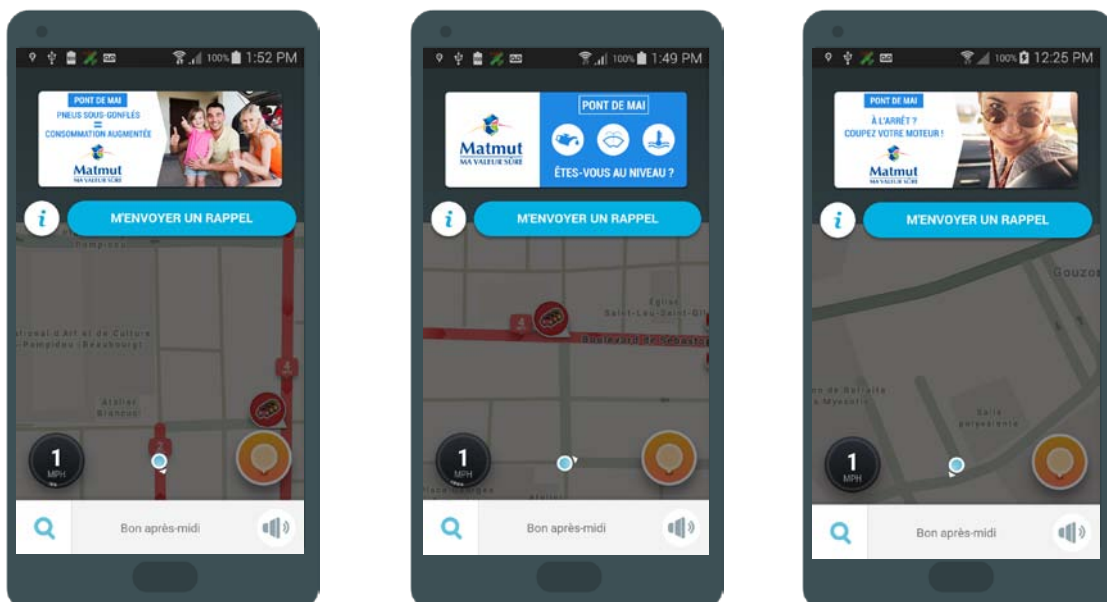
100% 1:52 PM

PONT DE MAI

PNEUS SOUS-GONFLÉS = CONSOMMATION AUGMENTÉE

Matmut MA VALEUR SÛRE

i M'ENVOYER UN RAPPEL

Pompidou

...ional d'Art et de Culture ...-Pompidou (Beaubourg)

Atelier Brancusi

1 MPH

Bon après-midi

100% 1:49 PM

Matmut MA VALEUR SÛRE

PONT DE MAI

ÊTES-VOUS AU NIVEAU ?

i M'ENVOYER UN RAPPEL

Église Saint-Leu-Saint-Gilles

1 MPH

Bon après-midi

100% 12:25 PM

PONT DE MAI

À L'ARRÊT ? COUPEZ VOTRE MOTEUR !

Matmut MA VALEUR SÛRE

i M'ENVOYER UN RAPPEL

Gouzon

...ne de Sallaite ...a Mysostic

Salle polyvalente

1 MPH

Bon après-midi